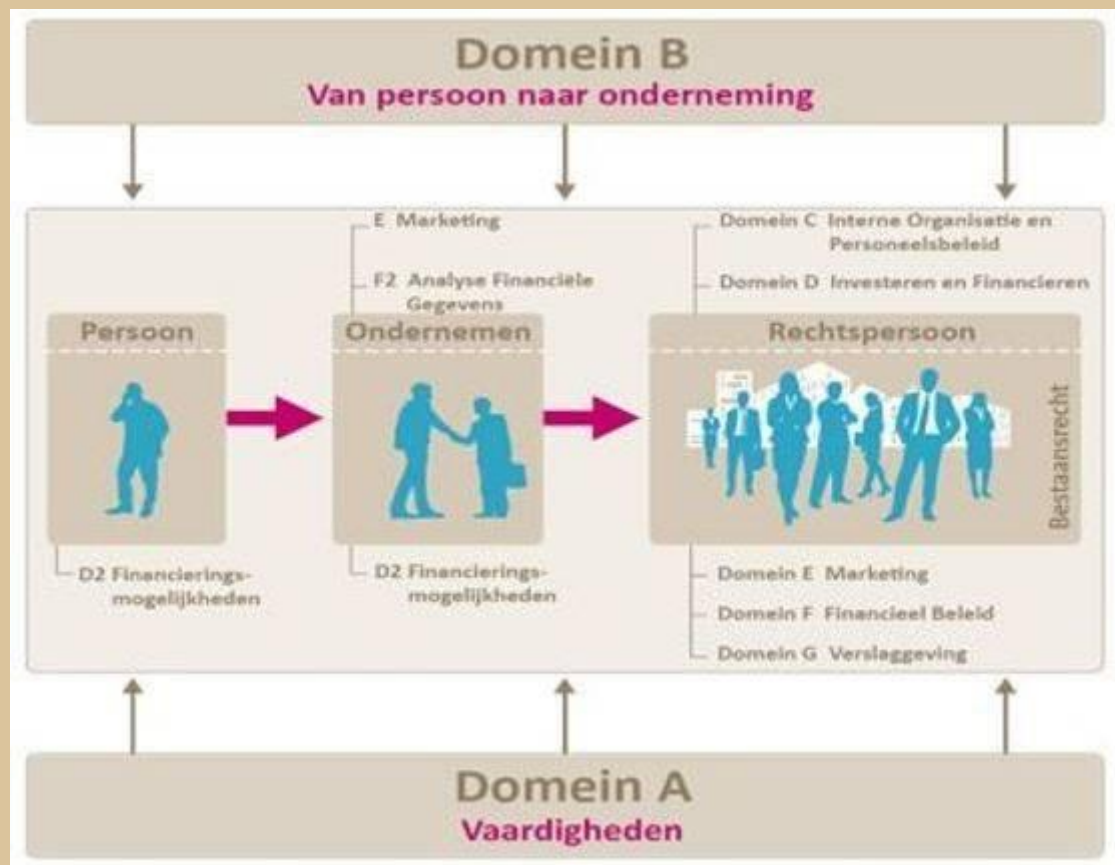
Domein B
Van persoon naar onderneming

E Marketing

F2 Analyse Financiële Gegevens

Domein C Interne Organisatie en Personeelsbeleid

Domein D Investeren en Financieren

Persoon

Ondernemen

Rechtspersoon

Bestaansrecht

D2 Financieringsmogelijkheden

D2 Financieringsmogelijkheden

Domein E Marketing

Domein F Financieel Beleid

Domein G Verslaggeving

Domein A
Vaardigheden